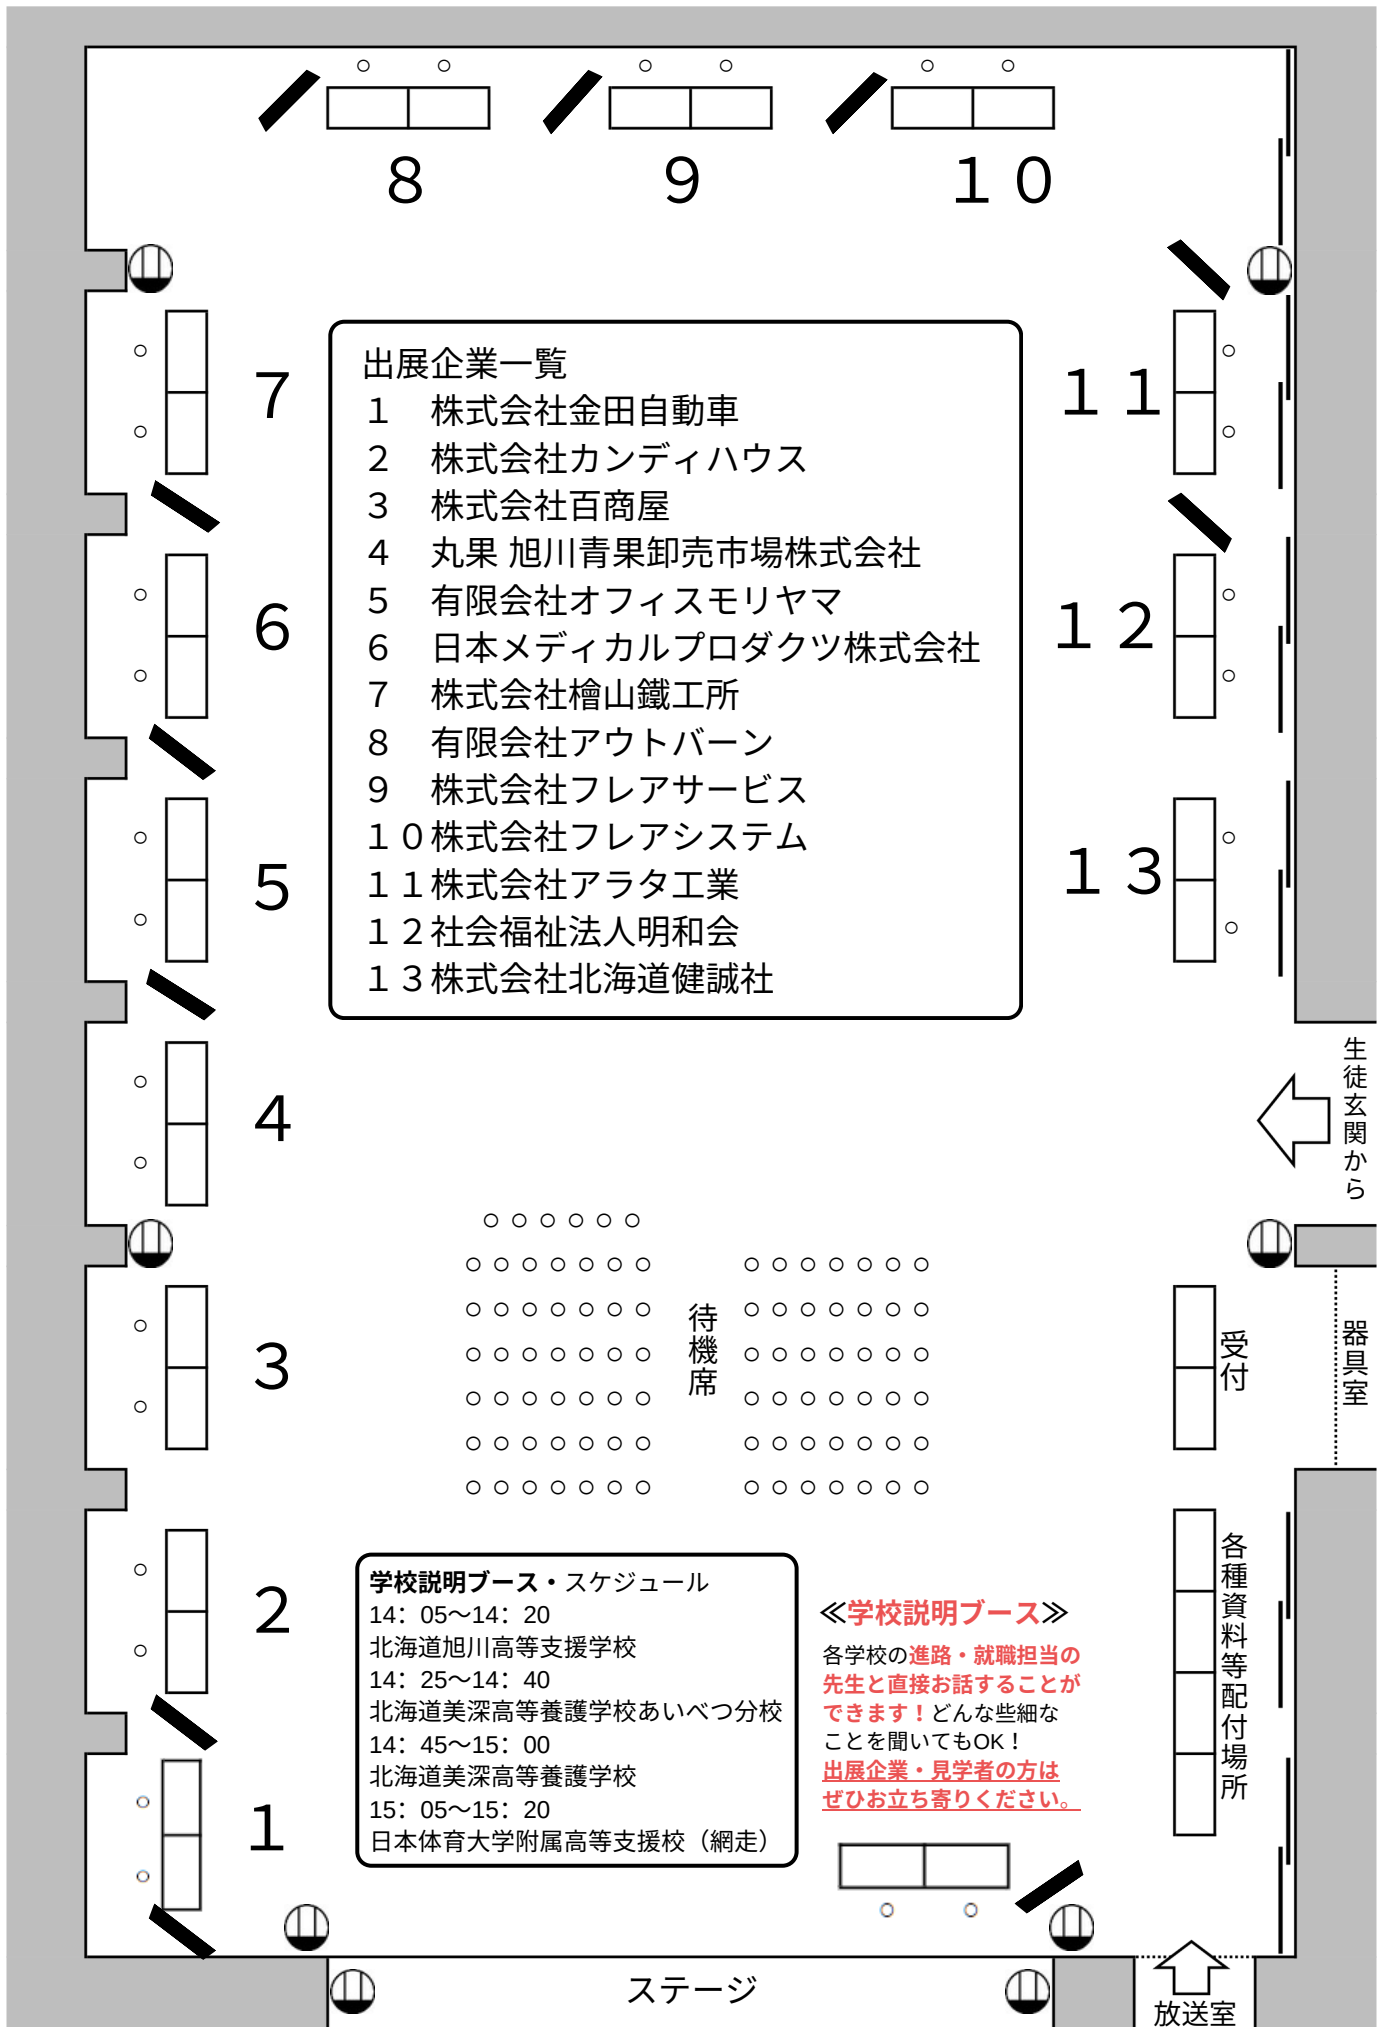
8
9
１０

7
6
5
4
3
2
1

出展企業一覧
1　株式会社金田自動車
2　株式会社カンディハウス
3　株式会社百商屋
4　丸果 旭川青果卸売市場株式会社
5　有限会社オフィスモリヤマ
6　日本メディカルプロダクツ株式会社
7　株式会社檜山鐵工所
8　有限会社アウトバーン
9　株式会社フレアサービス
１０株式会社フレアシステム
１１株式会社アラタ工業
１２社会福祉法人明和会
１３株式会社北海道健誠社

１１
１２
１３

生徒玄関から

待機席

受付

器具室

各種資料等配付場所

学校説明ブース・スケジュール
14：05～14：20
北海道旭川高等支援学校
14：25～14：40
北海道美深高等養護学校あいべつ分校
14：45～15：00
北海道美深高等養護学校
15：05～15：20
日本体育大学附属高等支援校（網走）

≪学校説明ブース≫
各学校の進路・就職担当の先生と直接お話することができます！どんな些細なことを聞いてもOK！
出展企業・見学者の方はぜひお立ち寄りください。

ステージ

放送室